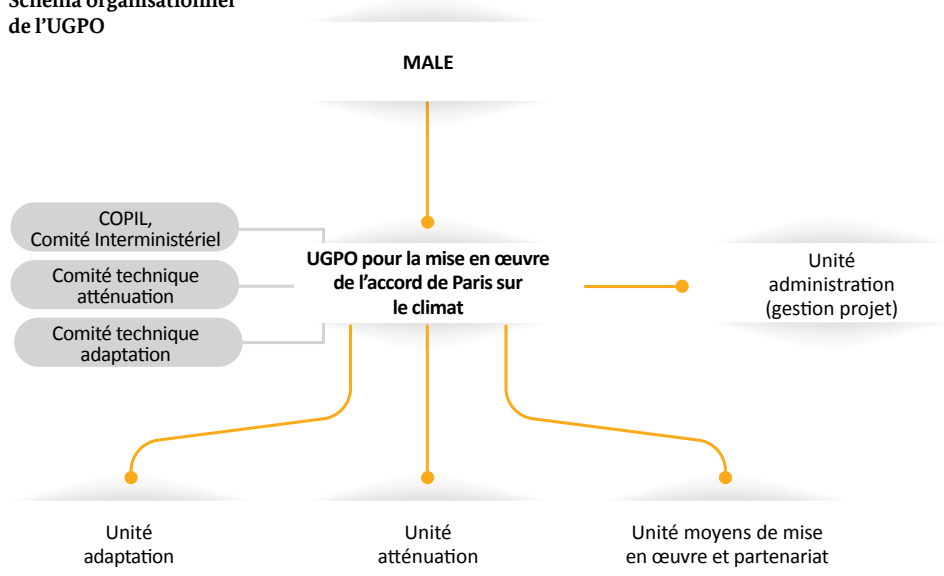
Schéma organisationnel de l'UGPO

MALE

COPIL, Comité Interministériel

Comité technique atténuation

Comité technique adaptation

UGPO pour la mise en œuvre de l'accord de Paris sur le climat

Unité administration (gestion projet)

Unité adaptation

Unité atténuation

Unité moyens de mise en œuvre et partenariat